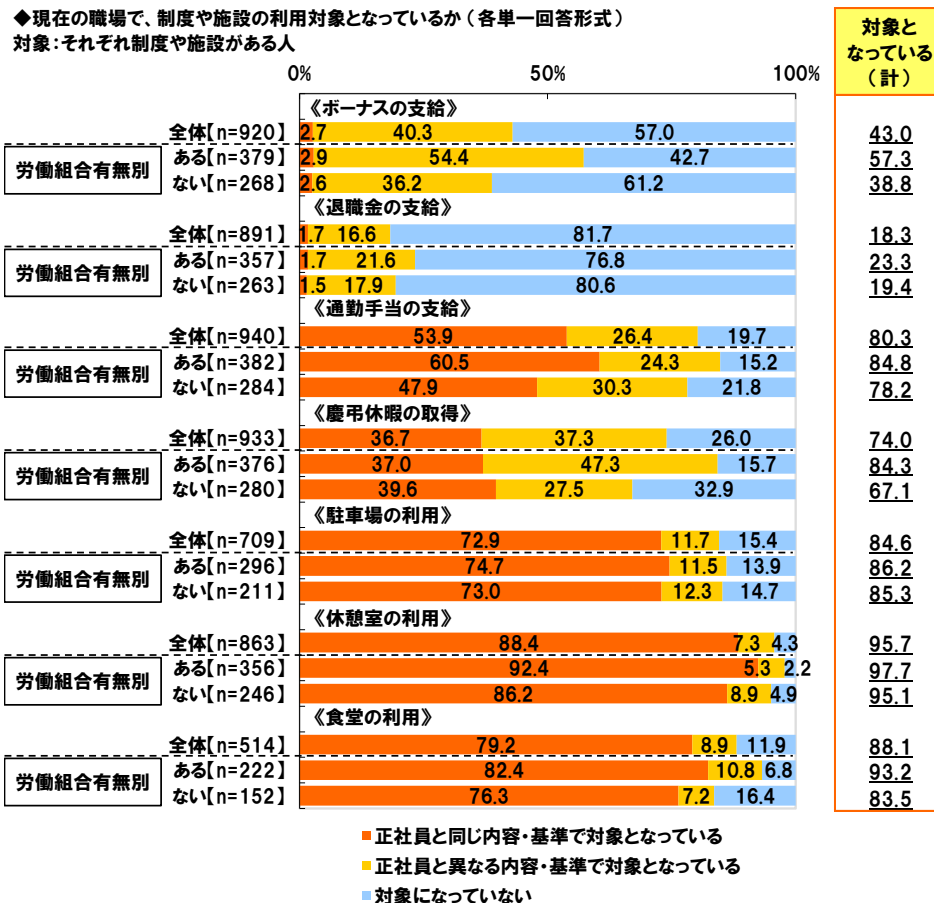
◆現在の職場で、制度や施設の利用対象となっているか（各単一回答形式）
対象：それぞれ制度や施設がある人

対象となっている（計）

0% 50% 100%

《ボーナスの支給》
全体【n=920】 2.7 40.3 57.0 43.0
労働組合有無別
ある【n=379】 2.9 54.4 42.7 57.3
ない【n=268】 2.6 36.2 61.2 38.8

《退職金の支給》
全体【n=891】 1.7 16.6 81.7 18.3
労働組合有無別
ある【n=357】 1.7 21.6 76.8 23.3
ない【n=263】 1.5 17.9 80.6 19.4

《通勤手当の支給》
全体【n=940】 53.9 26.4 19.7 80.3
労働組合有無別
ある【n=382】 60.5 24.3 15.2 84.8
ない【n=284】 47.9 30.3 21.8 78.2

《慶弔休暇の取得》
全体【n=933】 36.7 37.3 26.0 74.0
労働組合有無別
ある【n=376】 37.0 47.3 15.7 84.3
ない【n=280】 39.6 27.5 32.9 67.1

《駐車場の利用》
全体【n=709】 72.9 11.7 15.4 84.6
労働組合有無別
ある【n=296】 74.7 11.5 13.9 86.2
ない【n=211】 73.0 12.3 14.7 85.3

《休憩室の利用》
全体【n=863】 88.4 7.3 4.3 95.7
労働組合有無別
ある【n=356】 92.4 5.3 2.2 97.7
ない【n=246】 86.2 8.9 4.9 95.1

《食堂の利用》
全体【n=514】 79.2 8.9 11.9 88.1
労働組合有無別
ある【n=222】 82.4 10.8 6.8 93.2
ない【n=152】 76.3 7.2 16.4 83.5

■正社員と同じ内容・基準で対象となっている
■正社員と異なる内容・基準で対象となっている
■対象になっていない